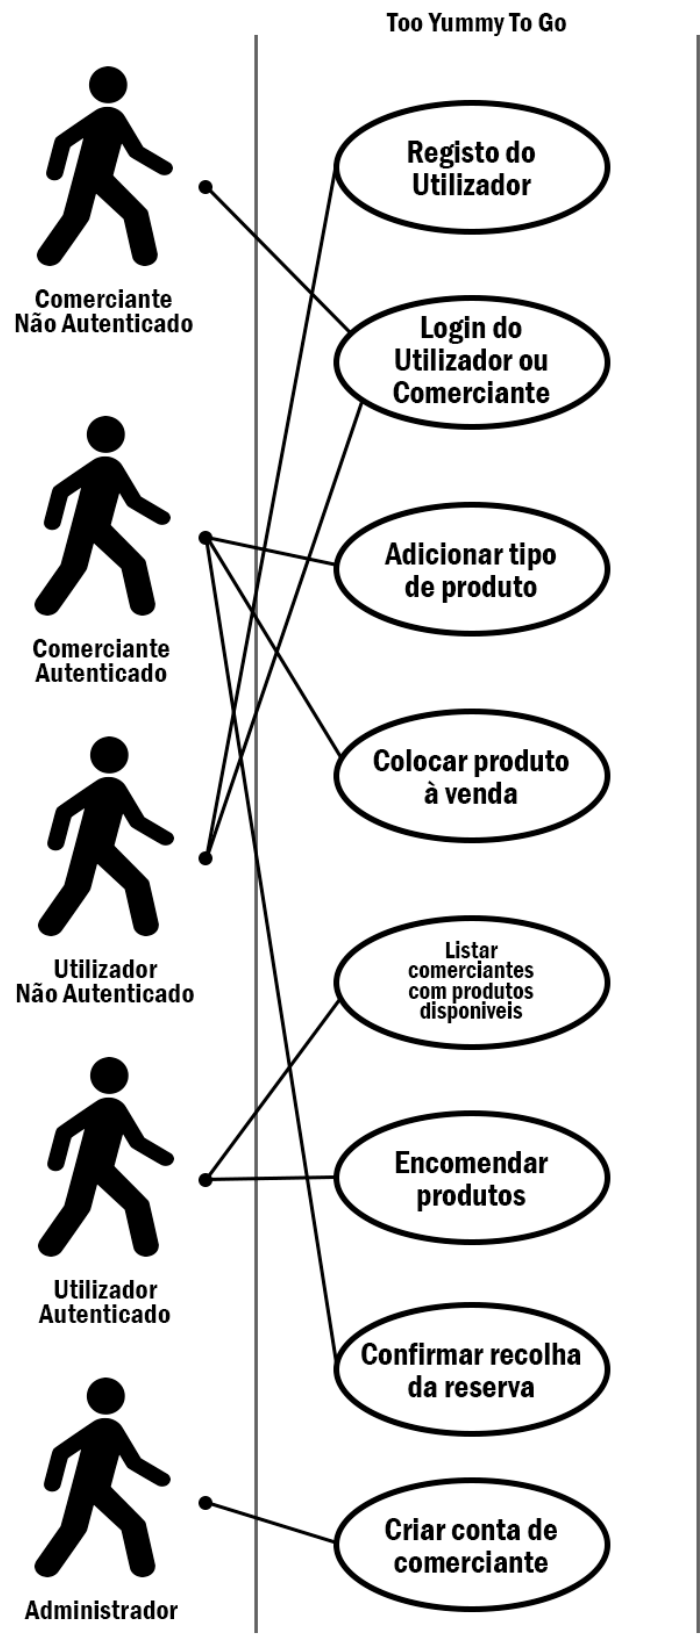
Too Yummy To Go

Comerciante Não Autenticado

Comerciante Autenticado

Utilizador Não Autenticado

Utilizador Autenticado

Administrador

Registo do Utilizador

Login do Utilizador ou Comerciante

Adicionar tipo de produto

Colocar produto à venda

Listar comerciantes com produtos disponiveis

Encomendar produtos

Confirmar recolha da reserva

Criar conta de comerciante